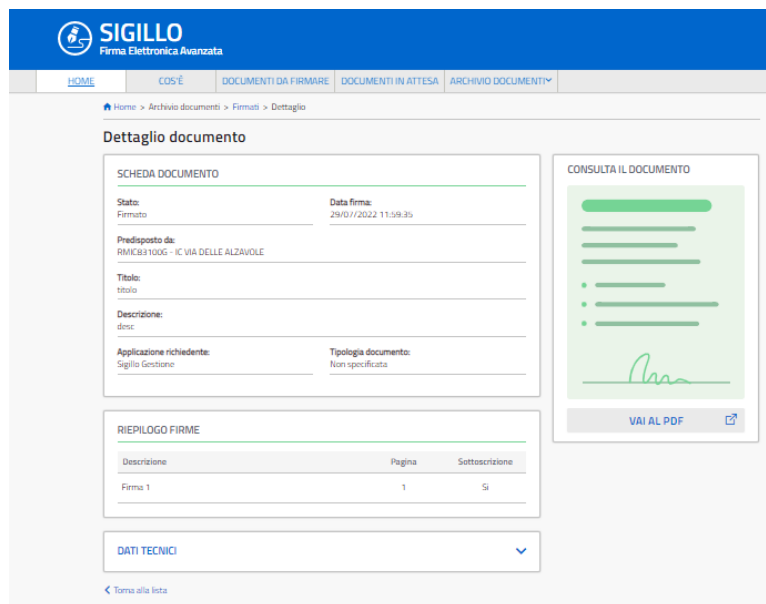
SIGILLO
Firma Elettronica Avanzata

HOME | COS'È | DOCUMENTI DA FIRMARE | DOCUMENTI IN ATTESA | ARCHIVIO DOCUMENTI

Home > Archivio documenti > Firmati > Dettaglio

Dettaglio documento

SCHEDA DOCUMENTO

Stato:
Firmato

Data firma:
29/07/2022 11:59:35

Predisposto da:
RMIC83100G - IC VIA DELLE ALZAVOLE

Titolo:
titolo

Descrizione:
desc

Applicazione richiedente:
Sigillo Gestione

Tipologia documento:
Non specificata

RIEPILOGO FIRME

| Descrizione | Pagina | Sottoscrizione |
|---|---|---|
| Firma 1 | 1 | Si |

DATI TECNICI

Torna alla lista

CONSULTA IL DOCUMENTO

VAI AL PDF